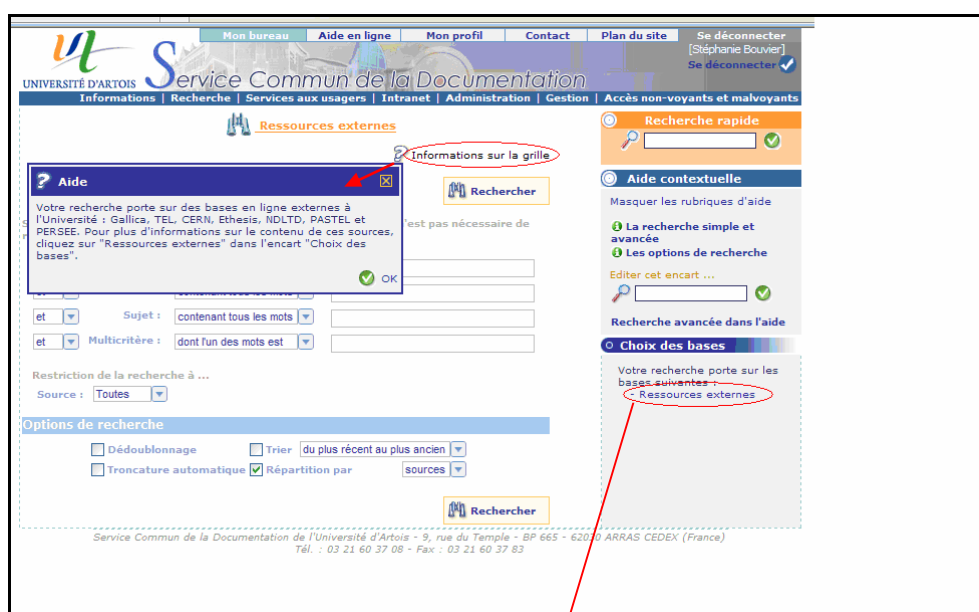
Mon bureau | Aide en ligne | Mon profil | Contact | Plan du site | Se déconnecter

[Stéphanie Bouvier]

Se déconnecter

UNIVERSITÉ D'ARTOIS

Service Commun de la Documentation

Informations | Recherche | Services aux usagers | Intranet | Administration | Gestion | Accès non-voyants et malvoyants

Ressources externes

Informations sur la grille

Aide

Votre recherche porte sur des bases en ligne externes à l'Université : Gallica, TEL, CERN, Ethesis, NDLTD, PASTEL et PERSEE. Pour plus d'informations sur le contenu de ces sources, cliquez sur "Ressources externes" dans l'encart "Choix des bases".

OK

Rechercher

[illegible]'est pas nécessaire de

et | Sujet : | contenant tous les mots

et | Multicritère : | dont l'un des mots est

Restriction de la recherche à ...

Source : Toutes

Options de recherche

Dédoublonnage

Trier | du plus récent au plus ancien

Troncature automatique

Répartition par | sources

Rechercher

Recherche rapide

Aide contextuelle

Masquer les rubriques d'aide

La recherche simple et avancée

Les options de recherche

Editer cet encart ...

Recherche avancée dans l'aide

Choix des bases

Votre recherche porte sur les bases suivantes :

- Ressources externes

Service Commun de la Documentation de l'Université d'Artois - 9, rue du Temple - BP 665 - 62030 ARRAS CEDEX (France)
Tél. : 03 21 60 37 08 - Fax : 03 21 60 37 83